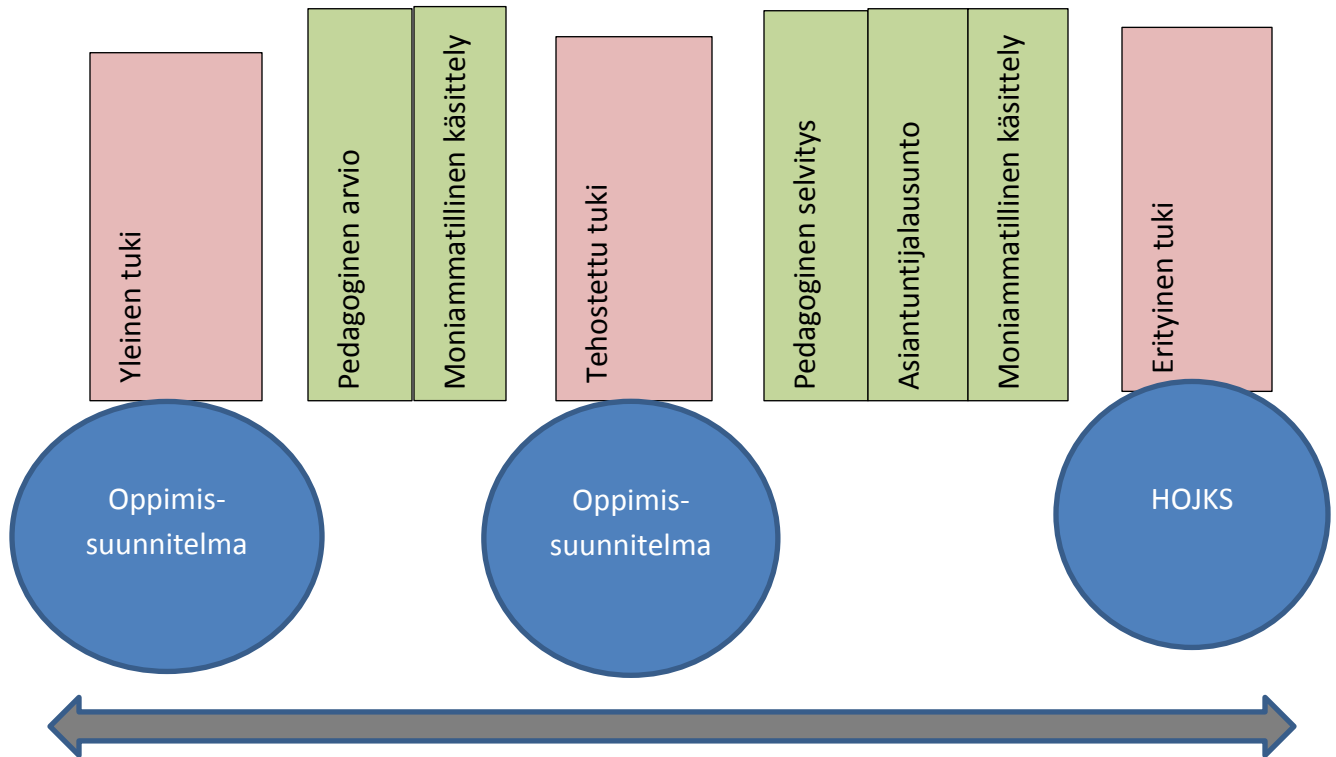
Yleinen tuki

Pedagoginen arvio

Moniammatillinen käsittely

Tehostettu tuki

Pedagoginen selvitys

Asiantuntijalausunto

Moniammatillinen käsittely

Erityinen tuki

Oppimis-suunnitelma

Oppimis-suunnitelma

HOJKS